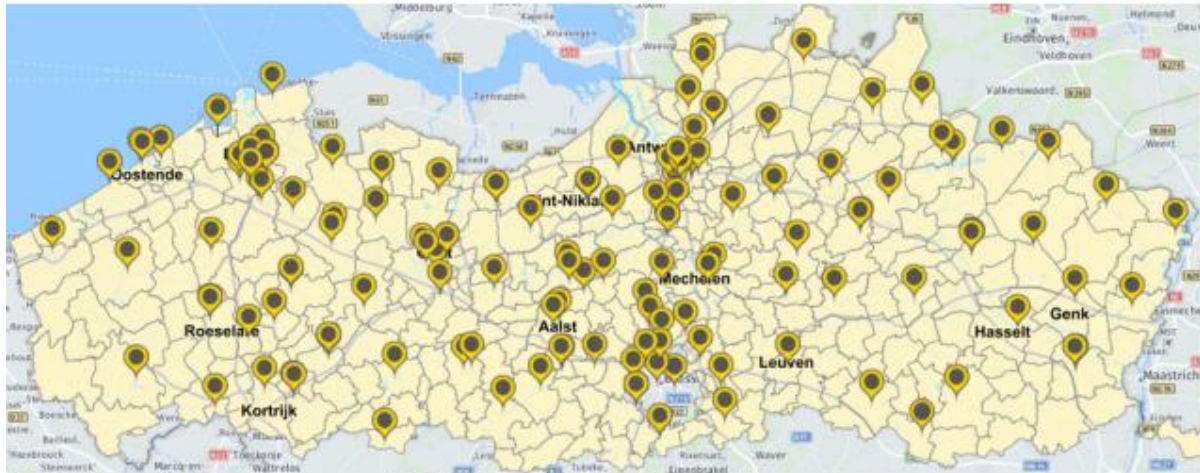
Middelburg
Vlissingen
Terneuzen
Hulst
Nuenen
Helmond
Eindhoven
Veldhoven
Valkenswaard
Weert
Oostende
Antw
nt-Nikla
Mechelen
Roeselare
Aalst
Leuven
Hasselt
Genk
Kortrijk
Maastrich
Wattrelos
Tubize
Waterloo
Rixensart
Eigenbrakel
Wavre